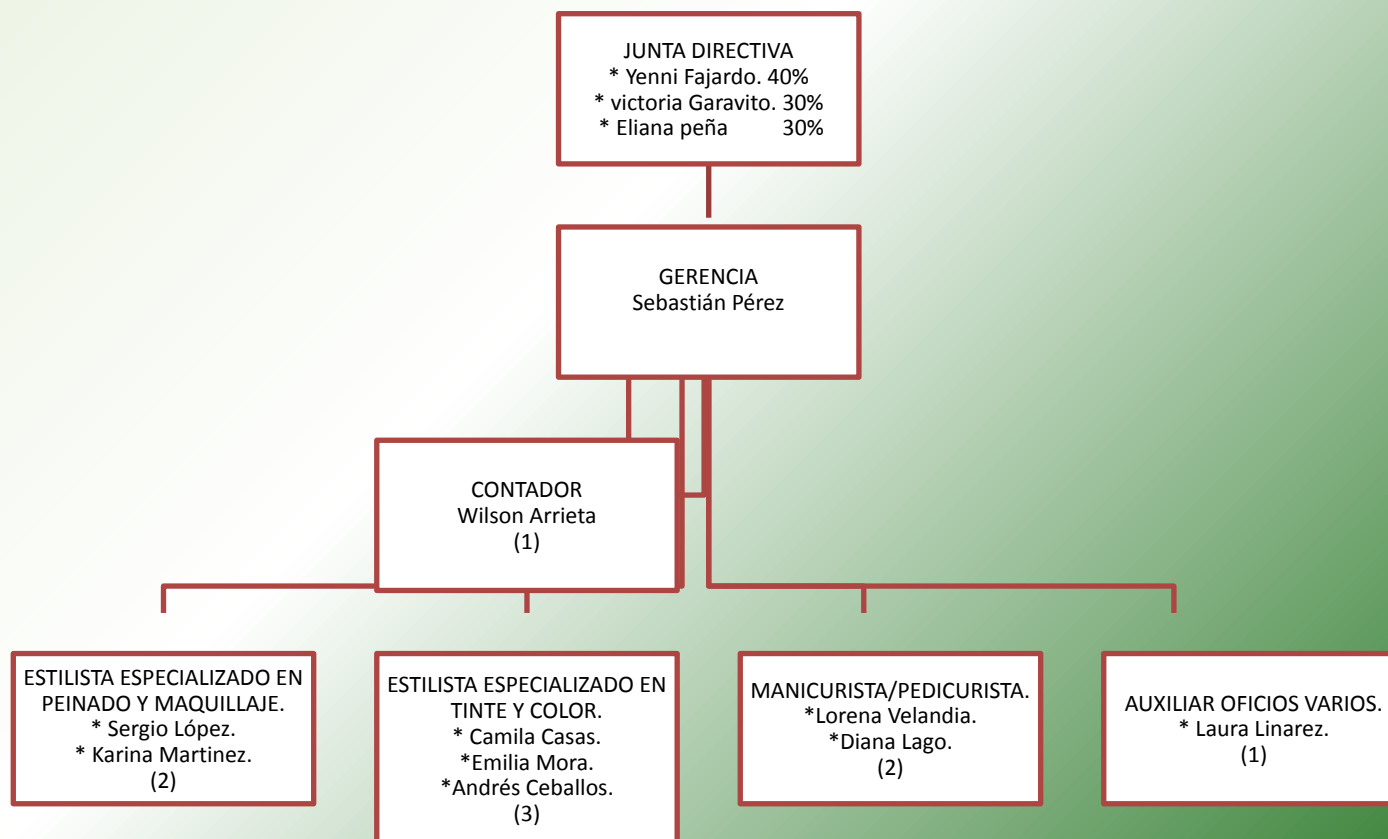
JUNTA DIRECTIVA
* Yenni Fajardo. 40%
* victoria Garavito. 30%
* Eliana peña 30%

GERENCIA
Sebastián Pérez

CONTADOR
Wilson Arrieta
(1)

ESTILISTA ESPECIALIZADO EN PEINADO Y MAQUILLAJE.
* Sergio López.
* Karina Martinez.
(2)

ESTILISTA ESPECIALIZADO EN TINTE Y COLOR.
* Camila Casas.
*Emilia Mora.
*Andrés Ceballos.
(3)

MANICURISTA/PEDICURISTA.
*Lorena Velandia.
*Diana Lago.
(2)

AUXILIAR OFICIOS VARIOS.
* Laura Linarez.
(1)